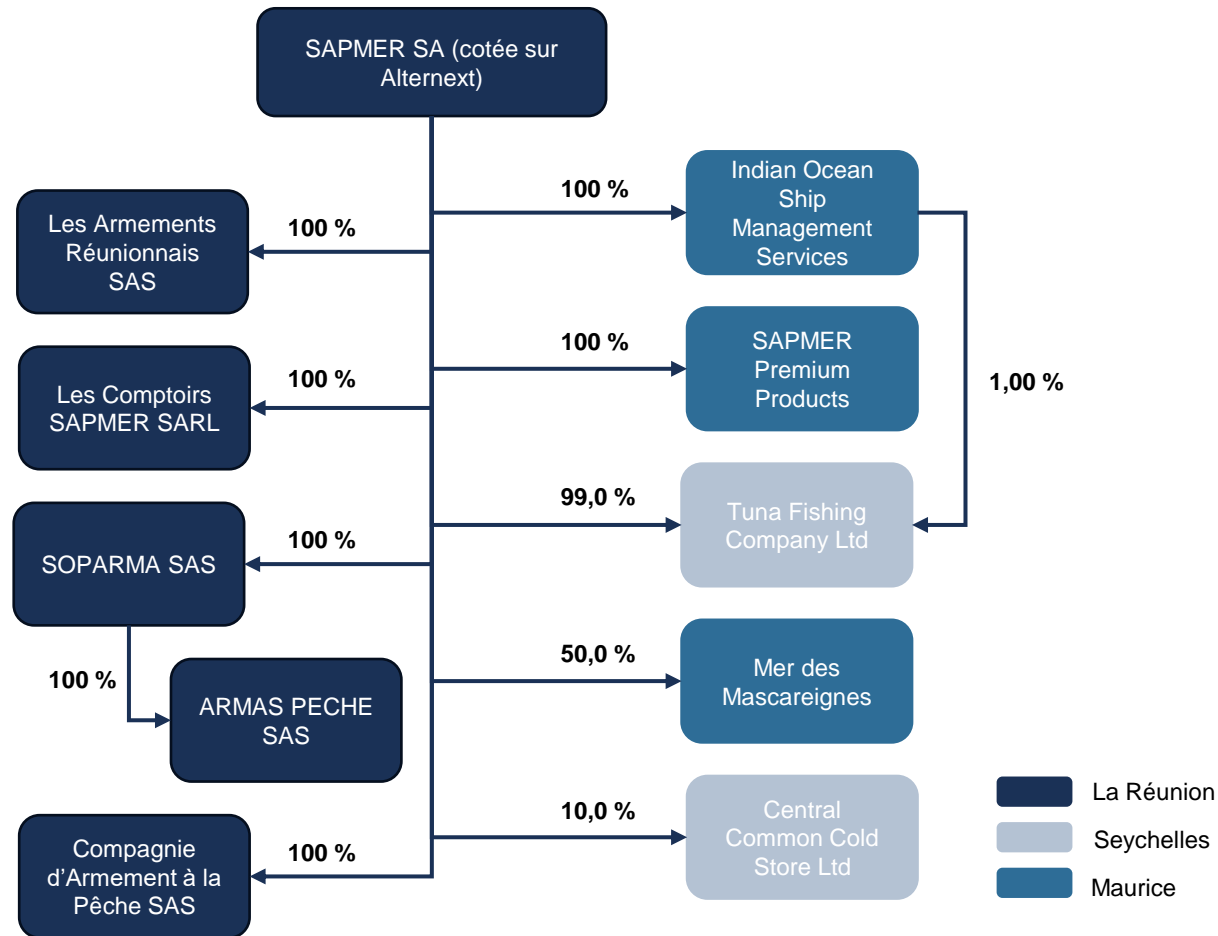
SAPMER SA (cotée sur Alternext)

100 %
Les Armements Réunionnais SAS

100 %
Les Comptoirs SAPMER SARL

100 %
SOPARMA SAS

100 %
ARMAS PECHE SAS

100 %
Compagnie d'Armement à la Pêche SAS

100 %
Indian Ocean Ship Management Services

100 %
SAPMER Premium Products

1,00 %

99,0 %
Tuna Fishing Company Ltd

50,0 %
Mer des Mascareignes

10,0 %
Central Common Cold Store Ltd

La Réunion
Seychelles
Maurice